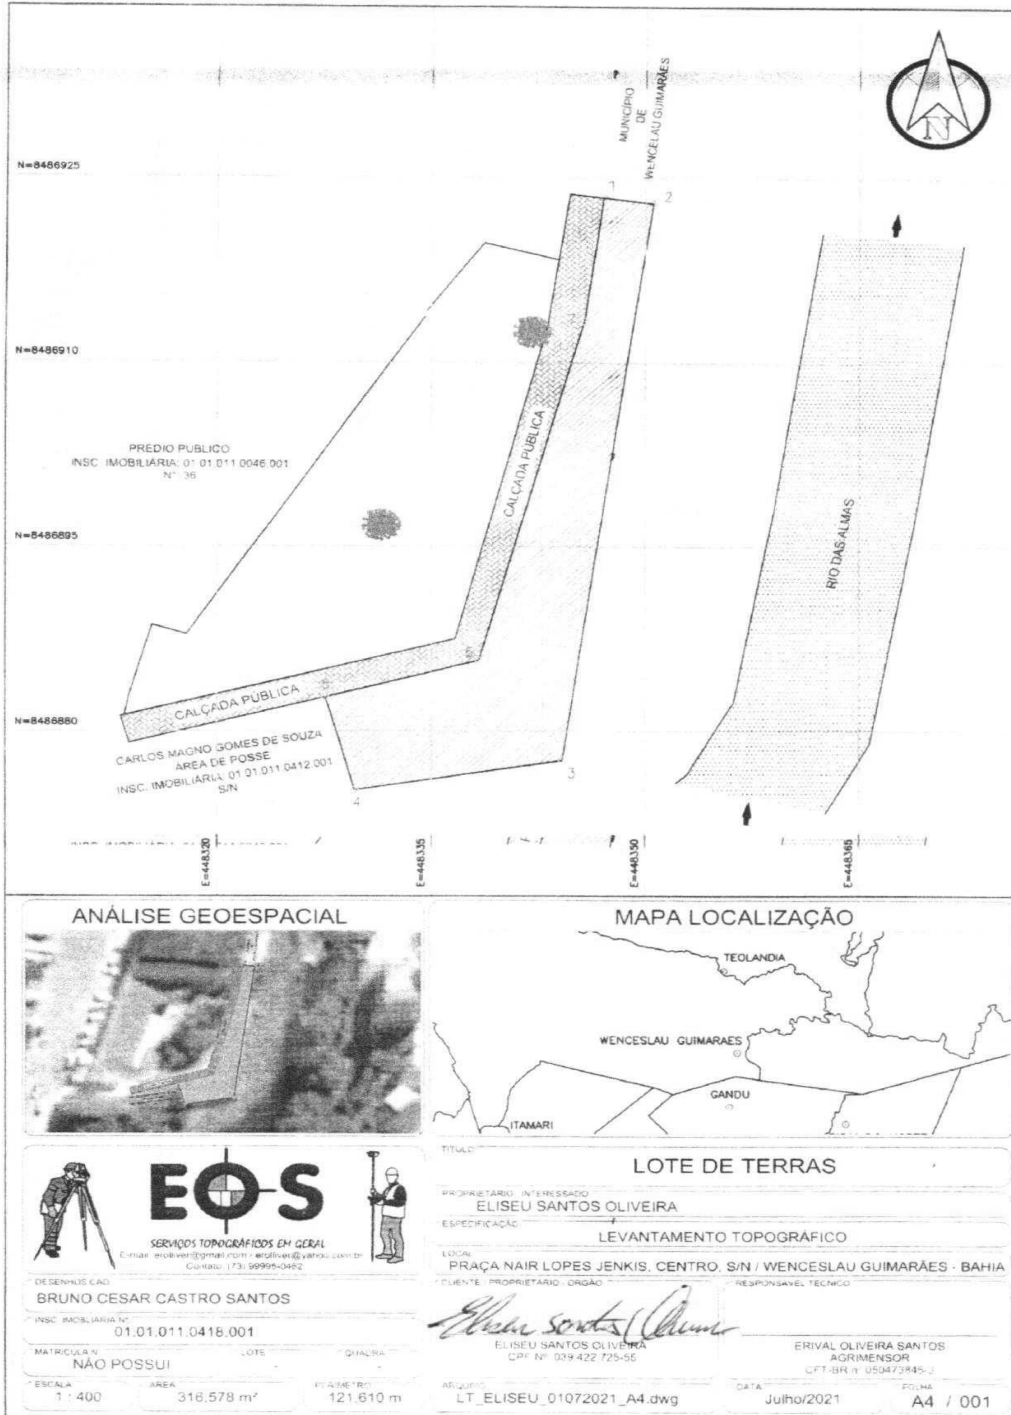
MUNICIPIO DE WENCESLAU GUIMARÃES

N

N=8486925

1

2

N=8486910

PREDIO PUBLICO
INSC. IMOBILIÁRIA: 01.01.011.0046.001
Nº 36

CALÇADA PÚBLICA

N=8486895

RIO DAS ALMAS

N=8486880

CALÇADA PÚBLICA

CARLOS MAGNO GOMES DE SOUZA
AREA DE POSSE
INSC. IMOBILIÁRIA: 01.01.011.0412.001
S/N

3

4

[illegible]

E=448320

E=448335

E=448350

E=448365

ANÁLISE GEOESPACIAL

MAPA LOCALIZAÇÃO

TEOLANDIA

WENCESLAU GUIMARAES

GANDU

ITAMARI

EOS

SERVIÇOS TOPOGRÁFICOS EM GERAL
E-mail: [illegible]@gmail.com / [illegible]@yahoo.com.br
Contato: (73) 99995-0462

TITULO
LOTE DE TERRAS

PROPRIETÁRIO / INTERESSADO
ELISEU SANTOS OLIVEIRA

ESPECIFICAÇÃO
LEVANTAMENTO TOPOGRÁFICO

LOCAL
PRAÇA NAIR LOPES JENKIS, CENTRO, S/N / WENCESLAU GUIMARÃES - BAHIA

DESENHOS CAD
BRUNO CESAR CASTRO SANTOS

CLIENTE / PROPRIETÁRIO / ORGÃO

RESPONSÁVEL TÉCNICO

INSC. IMOBILIÁRIA Nº
01.01.011.0418.001

Eliseu Santos Oliveira

ELISEU SANTOS OLIVEIRA
CPF Nº 039.422.725-55

ERIVAL OLIVEIRA SANTOS
AGRIMENSOR
CFT-BR nº 050473845-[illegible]

MATRICULA Nº
NÃO POSSUI

LOTE
-

QUADRA
-

ESCALA
1 : 400

AREA
316,578 m²

PERIMETRO
121,610 m

ARQUIVO
LT_ELISEU_01072021_A4.dwg

DATA
Julho/2021

FOLHA
A4 / 001